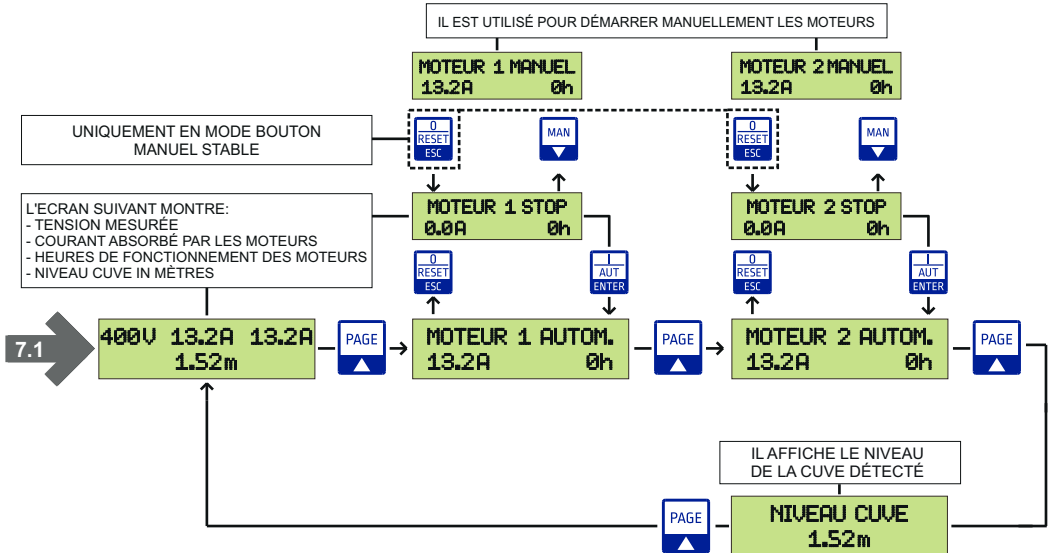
IL EST UTILISÉ POUR DÉMARRER MANUELLEMENT LES MOTEURS

MOTEUR 1 MANUEL
13.2A 0h

MOTEUR 2 MANUEL
13.2A 0h

UNIQUEMENT EN MODE BOUTON MANUEL STABLE

0
RESET
ESC

MAN

0
RESET
ESC

MAN

L'ECRAN SUIVANT MONTRE:
- TENSION MESURÉE
- COURANT ABSORBÉ PAR LES MOTEURS
- HEURES DE FONCTIONNEMENT DES MOTEURS
- NIVEAU CUVE IN MÈTRES

MOTEUR 1 STOP
0.0A 0h

MOTEUR 2 STOP
0.0A 0h

0
RESET
ESC

I
AUT
ENTER

0
RESET
ESC

I
AUT
ENTER

7.1

400V 13.2A 13.2A
1.52m

PAGE

MOTEUR 1 AUTOM.
13.2A 0h

PAGE

MOTEUR 2 AUTOM.
13.2A 0h

PAGE

IL AFFICHE LE NIVEAU DE LA CUVE DÉTECTÉ

PAGE

NIVEAU CUVE
1.52m